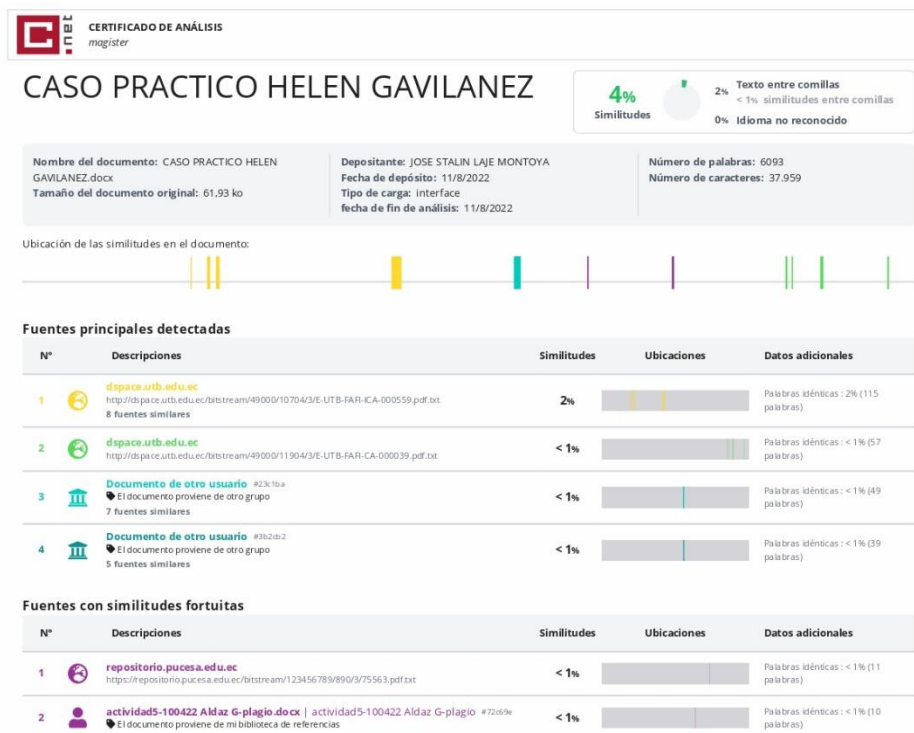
C.net CERTIFICADO DE ANÁLISIS
magister

CASO PRACTICO HELEN GAVILANEZ

4% Similitudes

2% Texto entre comillas
< 1% similitudes entre comillas
0% Idioma no reconocido

Nombre del documento: CASO PRACTICO HELEN GAVILANEZ.docx
Tamaño del documento original: 61,93 ko

Depositante: JOSE STALIN LAJE MONTOYA
Fecha de depósito: 11/8/2022
Tipo de carga: interface
fecha de fin de análisis: 11/8/2022

Número de palabras: 6093
Número de caracteres: 37.959

Ubicación de las similitudes en el documento:

Fuentes principales detectadas

| Nº | Descripciones | Similitudes | Ubicaciones | Datos adicionales |
|---|---|---|---|---|
| 1 | dspace.utb.edu.ec http://dspace.utb.edu.ec/bitstream/49000/10704/3/E-UTB-FAFI-ICA-000559.pdf.txt 8 fuentes similares | 2% | | Palabras idénticas : 2% (115 palabras) |
| 2 | dspace.utb.edu.ec http://dspace.utb.edu.ec/bitstream/49000/11904/3/E-UTB-FAFI-CA-000039.pdf.txt | < 1% | | Palabras idénticas : < 1% (57 palabras) |
| 3 | Documento de otro usuario #23c1ba El documento proviene de otro grupo 7 fuentes similares | < 1% | | Palabras idénticas : < 1% (49 palabras) |
| 4 | Documento de otro usuario #3b2db2 El documento proviene de otro grupo 5 fuentes similares | < 1% | | Palabras idénticas : < 1% (39 palabras) |

Fuentes con similitudes fortuitas

| Nº | Descripciones | Similitudes | Ubicaciones | Datos adicionales |
|---|---|---|---|---|
| 1 | repositorio.pucesa.edu.ec https://repositorio.pucesa.edu.ec/bitstream/123456789/890/3/75563.pdf.txt | < 1% | | Palabras idénticas : < 1% (11 palabras) |
| 2 | actividad5-100422 Aldaz G-plagio.docx \| actividad5-100422 Aldaz G-plagio #72c69e El documento proviene de mi biblioteca de referencias | < 1% | | Palabras idénticas : < 1% (10 palabras) |